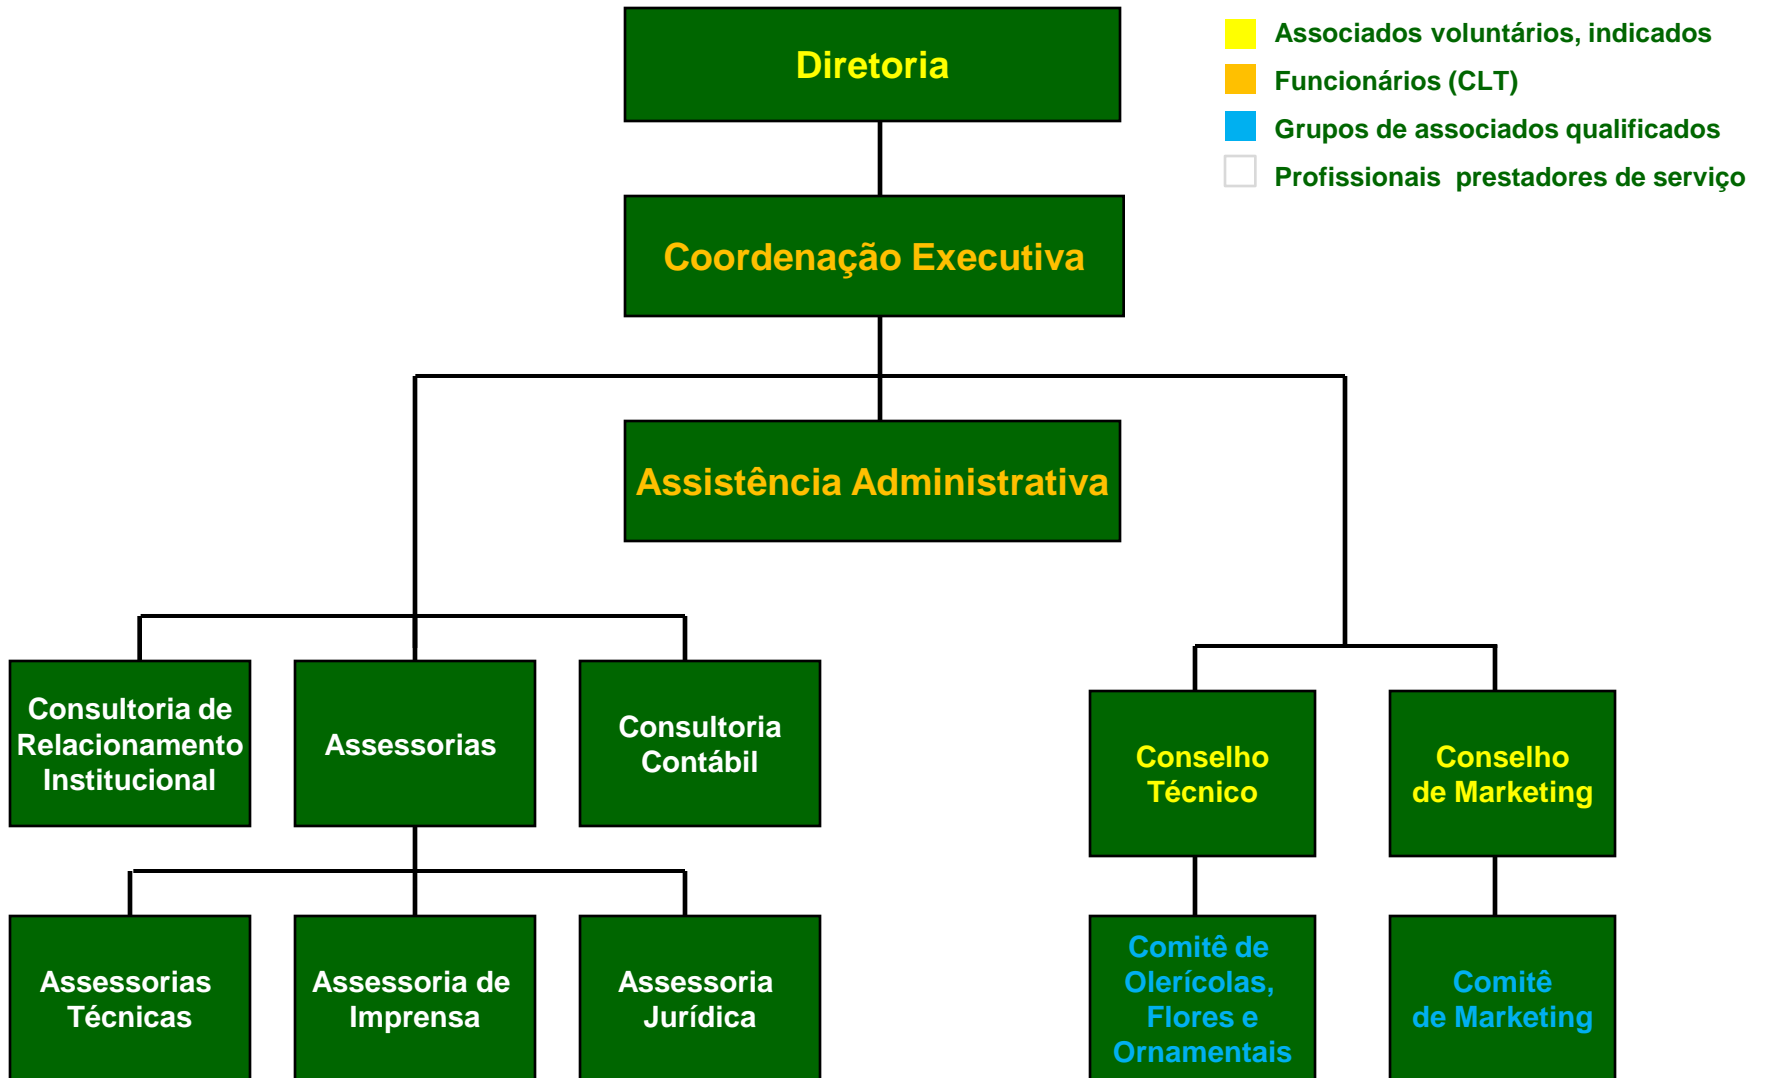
Associados voluntários, indicados
Funcionários (CLT)
Grupos de associados qualificados
Profissionais prestadores de serviço

Diretoria

Coordenação Executiva

Assistência Administrativa

Consultoria de Relacionamento Institucional

Assessorias

Consultoria Contábil

Conselho Técnico

Conselho de Marketing

Assessorias Técnicas

Assessoria de Imprensa

Assessoria Jurídica

Comitê de Olerícolas, Flores e Ornamentais

Comitê de Marketing